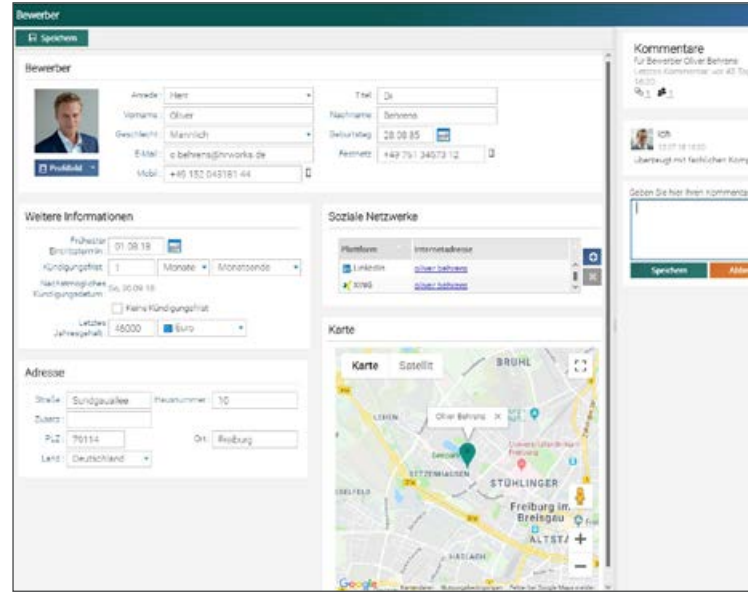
Bewerber

Speichern

Bewerber

Profilbild

Anrede: Herr
Vorname: Oliver
Geschlecht: Männlich
E-Mail: o.behrens@hrworks.de
Mobil: +49 152 049181 44

Titel: Dr.
Nachname: Behrens
Geburtstag: 28.08.85
Festnetz: +49 761 34073 12

Weitere Informationen

Frühester Eintrittstermin: 01.08.18
Kündigungsfrist: 1 Monate Monatsende
Nächstmögliches Kündigungsdatum: So, 30.09.18
Keine Kündigungsfrist
Letztes Jahresgehalt: 48000 Euro

Soziale Netzwerke

| Plattform | Internetadresse |
|---|---|
| LinkedIn | oliver.behrens |
| XING | oliver.behrens |

Adresse

Straße: Sundgauallee
Hausnummer: 10
Zusatz:
PLZ: 79114
Ort: Freiburg
Land: Deutschland

Karte

Karte Satellit
BRÜHL
Oliver Behrens
STÜHLINGER
Freiburg im Breisgau
ALTST
Google

Kommentare
für Bewerber Oliver Behrens
Letzter Kommentar von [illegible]

Ich
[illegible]
Überzeugt mit fachlichen Komp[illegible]

Geben Sie hier Ihren Kommentar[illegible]

Speichern
Abb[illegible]